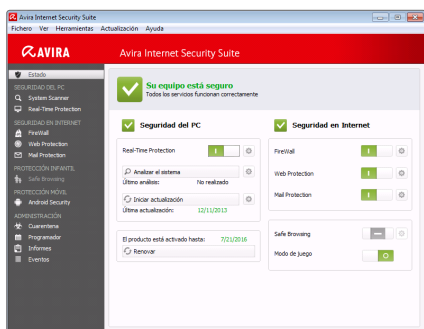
Avira Internet Security Suite
Fichero Ver Herramientas Actualización Ayuda

AVIRA Avira Internet Security Suite

Estado
SEGURIDAD DEL PC
System Scanner
Real-Time Protection
SEGURIDAD EN INTERNET
FireWall
Web Protection
Mail Protection
PROTECCIÓN INFANTIL
Safe Browsing
PROTECCIÓN MÓVIL
Android Security
ADMINISTRACIÓN
Cuarentena
Programador
Informes
Eventos

Su equipo está seguro
Todos los servicios funcionan correctamente

Seguridad del PC
Real-Time Protection
Analizar el sistema
Último análisis: No realizado
Iniciar actualización
Última actualización: 12/11/2013
El producto está activado hasta: 7/21/2016
Renovar

Seguridad en Internet
FireWall
Web Protection
Mail Protection
Safe Browsing
Modo de juego